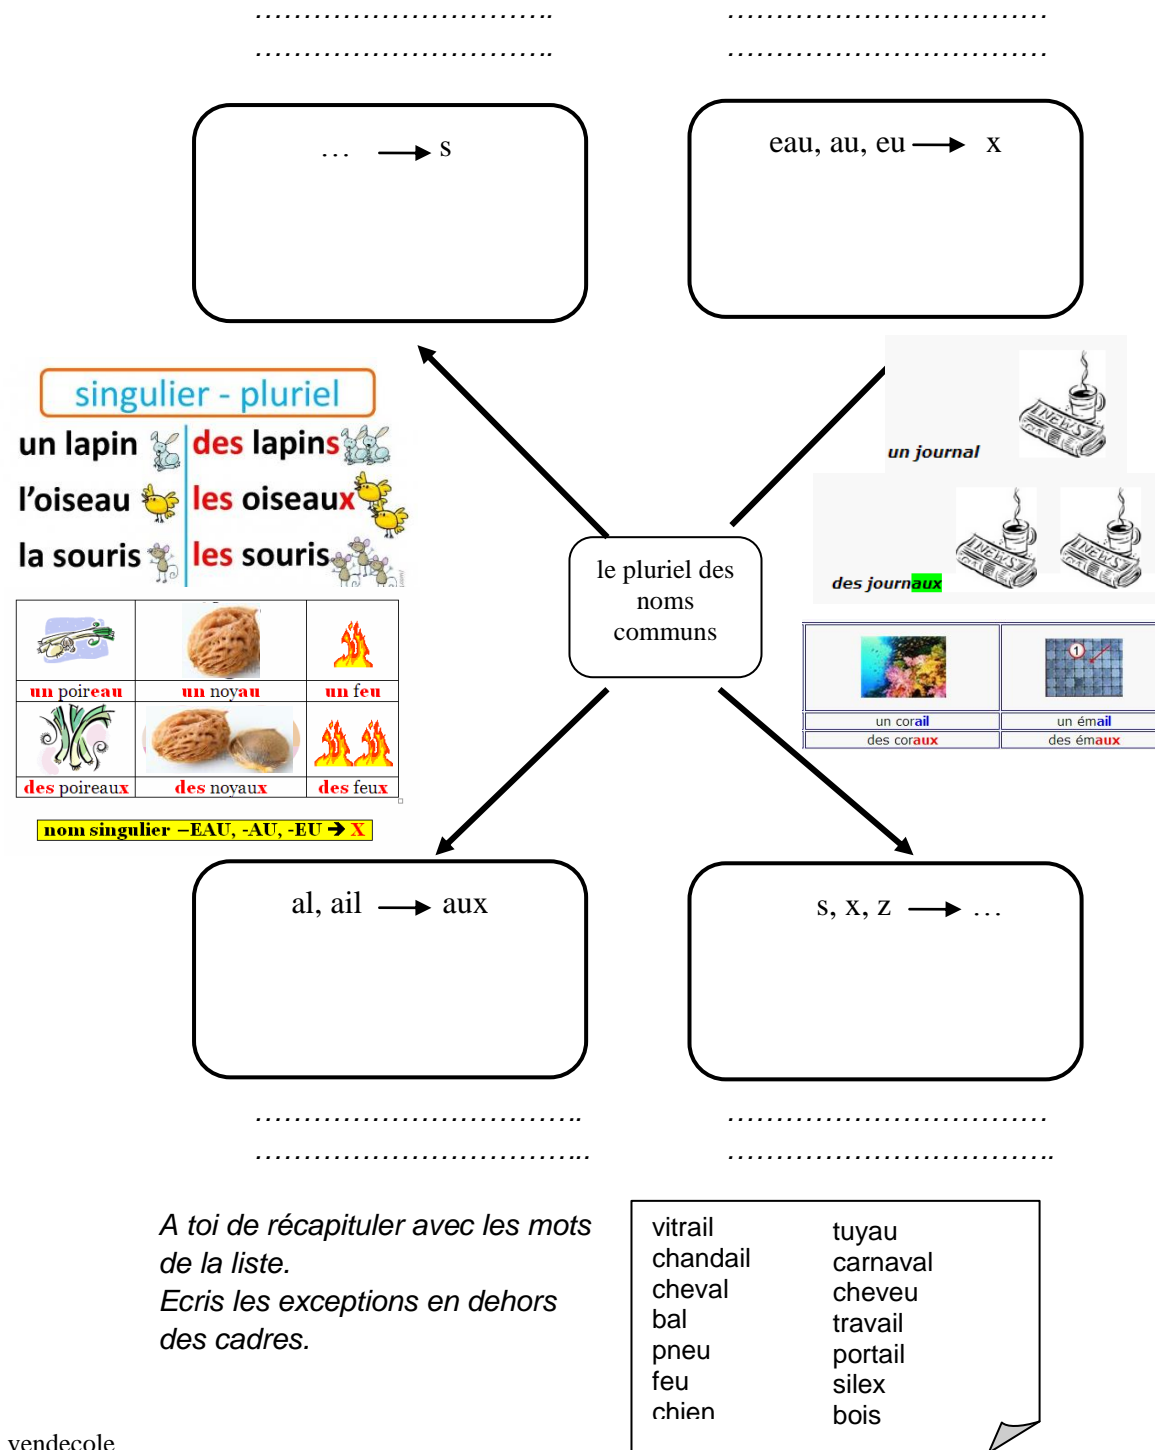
…………………………..
…………………………..

……………………………
……………………………

… → s

eau, au, eu → x

singulier - pluriel

| un lapin | des lapins |
|---|---|
| l'oiseau | les oiseaux |
| la souris | les souris |

un journal

des journaux

le pluriel des noms communs

| un poireau | un noyau | un feu |
|---|---|---|
| des poireaux | des noyaux | des feux |

nom singulier –EAU, -AU, -EU → X

| un corail | un émail |
|---|---|
| des coraux | des émaux |

al, ail → aux

s, x, z → …

……………………………..
……………………………...

……………………………
……………………………..

A toi de récapituler avec les mots de la liste.
Ecris les exceptions en dehors des cadres.

vitrail
chandail
cheval
bal
pneu
feu
chien

tuyau
carnaval
cheveu
travail
portail
silex
bois

vendecole